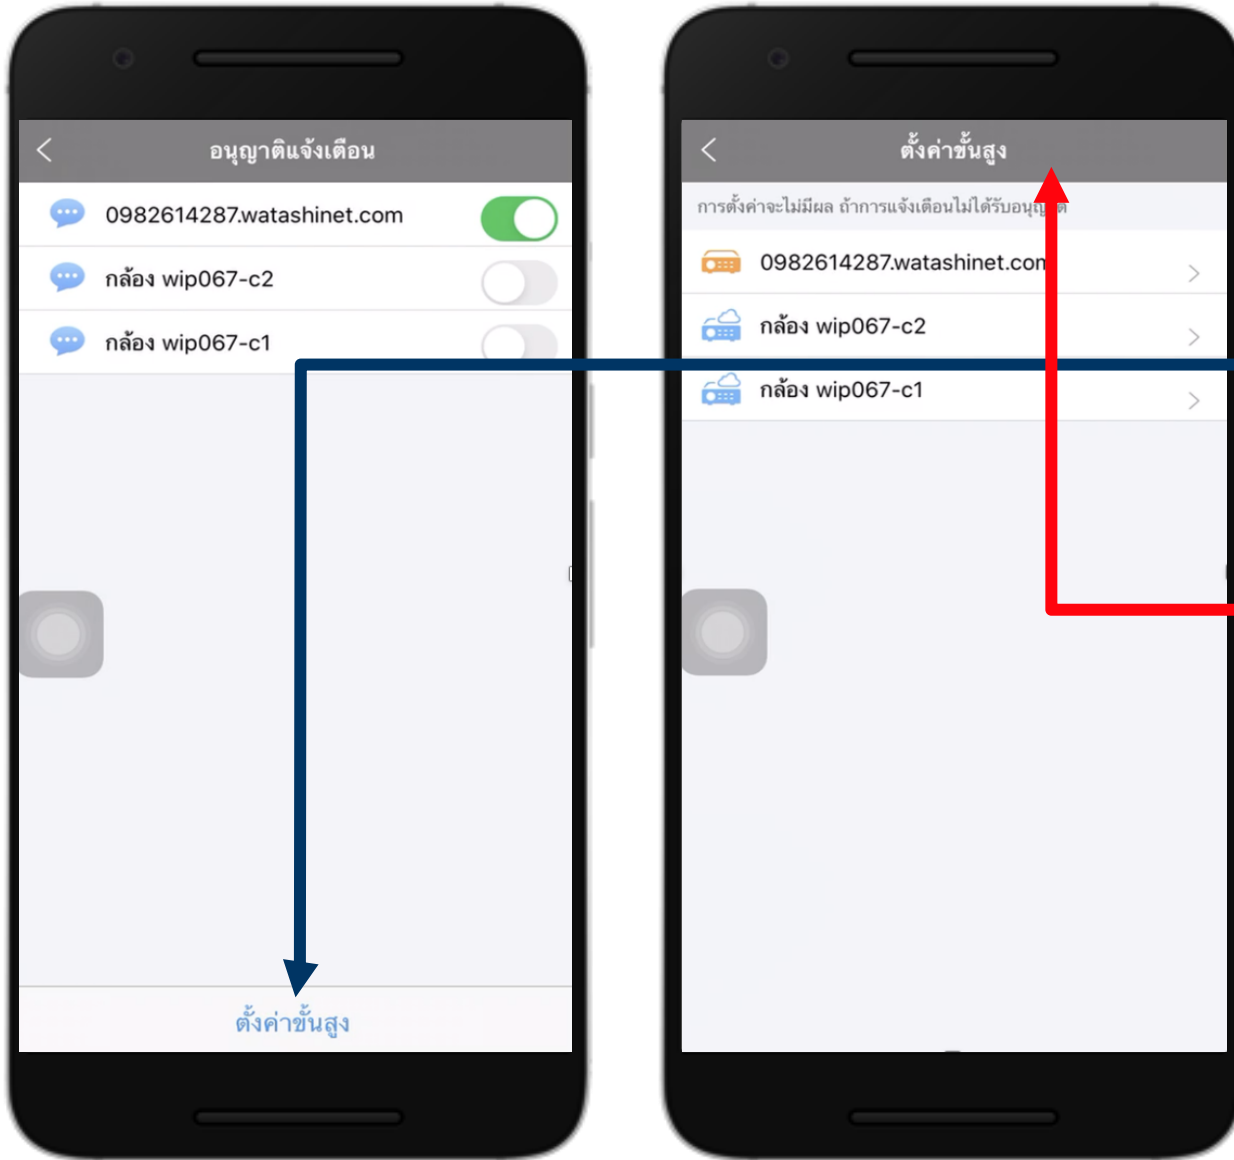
อนุญาตแจ้งเตือน

0982614287.watashinet.com

กล้อง wip067-c2

กล้อง wip067-c1

ตั้งค่าขั้นสูง

ตั้งค่าขั้นสูง

การตั้งค่าจะไม่มีผล ถ้าการแจ้งเตือนไม่ได้รับอนุญ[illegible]ต

0982614287.watashinet.con

กล้อง wip067-c2

กล้อง wip067-c1